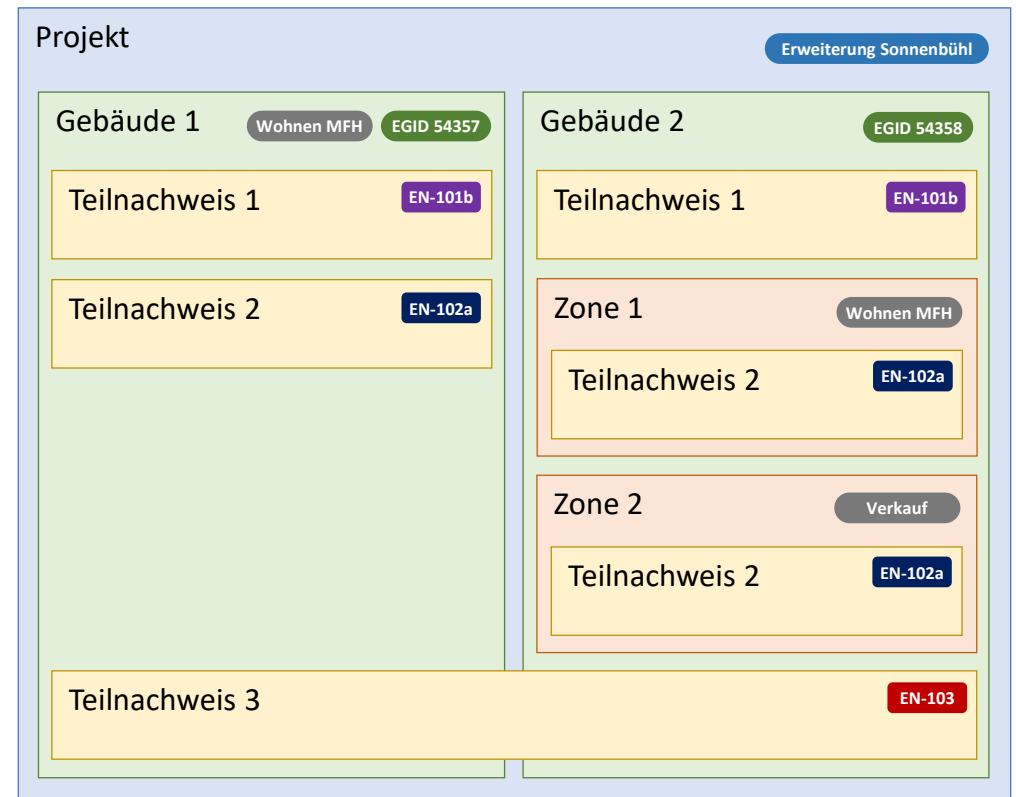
Projekt

Erweiterung Sonnenbühl

Gebäude 1

Wohnen MFH

EGID 54357

Teilnachweis 1

EN-101b

Teilnachweis 2

EN-102a

Gebäude 2

EGID 54358

Teilnachweis 1

EN-101b

Zone 1

Wohnen MFH

Teilnachweis 2

EN-102a

Zone 2

Verkauf

Teilnachweis 2

EN-102a

Teilnachweis 3

EN-103